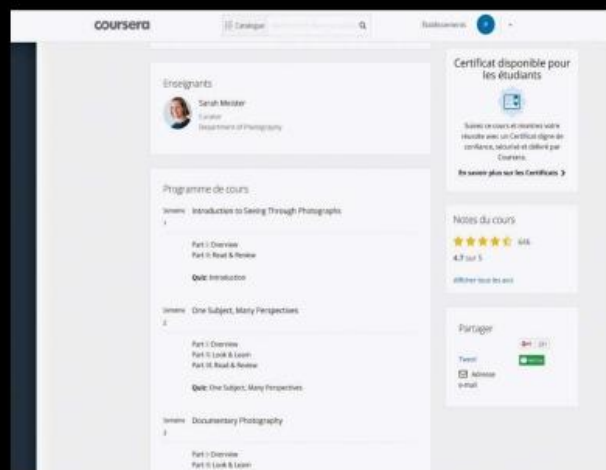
coursera

Catalogue

Établissements

Enseignants

Sarah Meister
Curator
Department of Photography

Programme de cours

Semaine 1 Introduction to Seeing Through Photographs

Part I: Overview
Part II: Read & Review

Quiz: Introduction

Semaine 2 One Subject, Many Perspectives

Part I: Overview
Part II: Look & Learn
Part III: Read & Review

Quiz: One Subject, Many Perspectives

Semaine Documentary Photography

Part I: Overview
Part II: Look & Learn

Certificat disponible pour les étudiants

Suivez ce cours et montrez votre réussite avec un Certificat digne de confiance, sécurisé et délivré par Coursera.

En savoir plus sur les Certificats

Notes du cours

4.7 sur 5

Afficher tous les avis

Partager

Tweet

Adresse e-mail